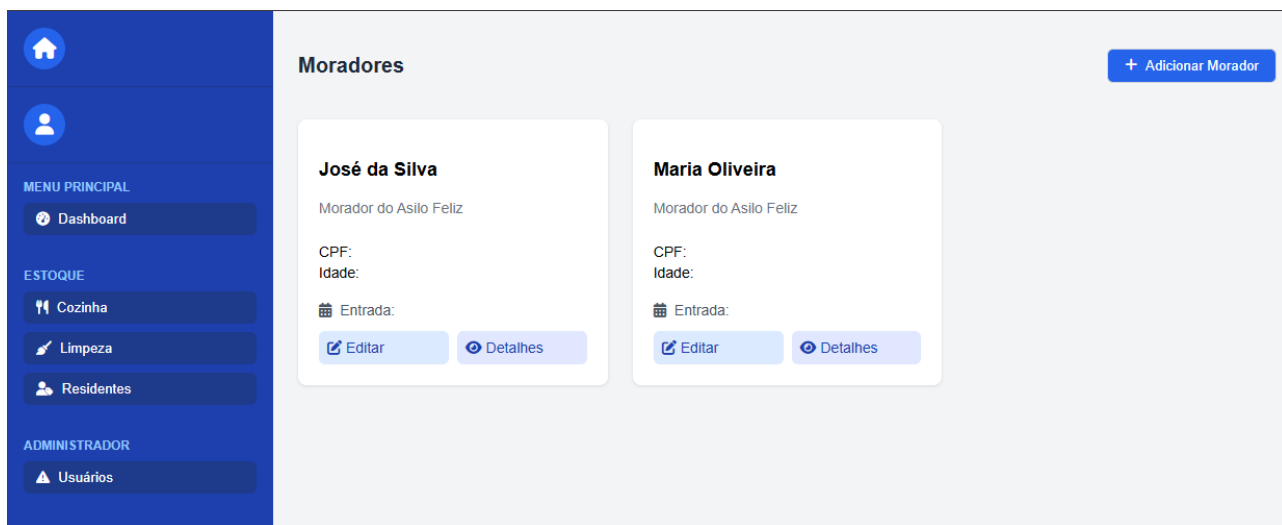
MENU PRINCIPAL
Dashboard

ESTOQUE
Cozinha
Limpeza
Residentes

ADMINISTRADOR
Usuários

Moradores

+ Adicionar Morador

José da Silva
Morador do Asilo Feliz
CPF:
Idade:
Entrada:
Editar
Detalhes

Maria Oliveira
Morador do Asilo Feliz
CPF:
Idade:
Entrada:
Editar
Detalhes